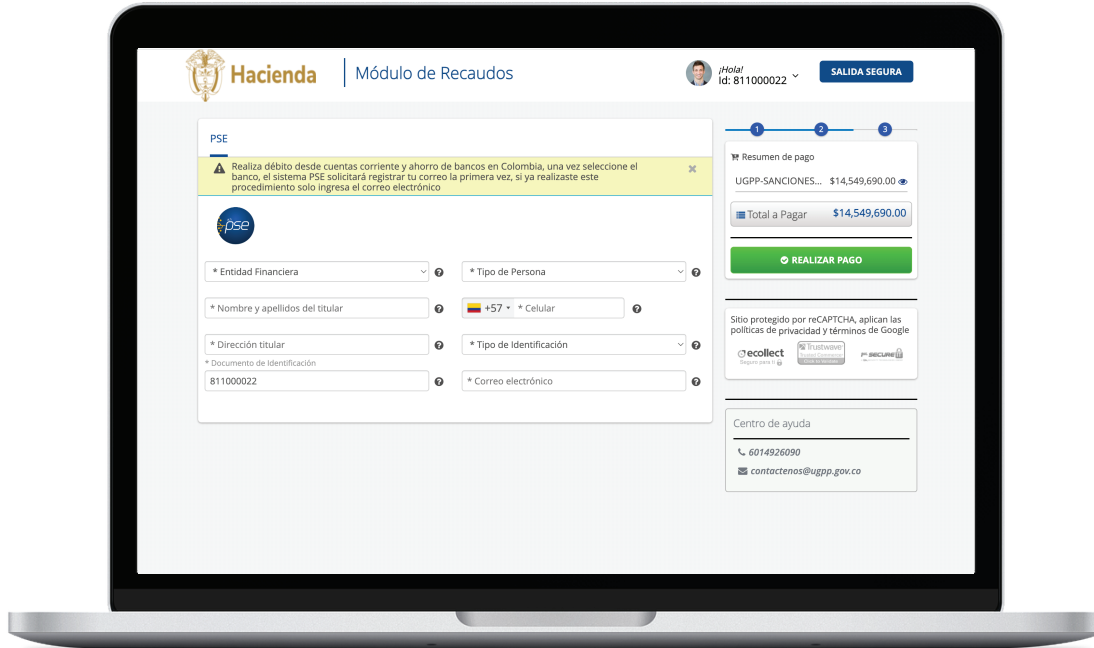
Hacienda | Módulo de Recaudos

¡Hola!
Id: 811000022

SALIDA SEGURA

PSE

Realiza débito desde cuentas corriente y ahorro de bancos en Colombia, una vez seleccione el banco, el sistema PSE solicitará registrar tu correo la primera vez, si ya realizaste este procedimiento solo ingresa el correo electrónico

×

pse

* Entidad Financiera

* Tipo de Persona

* Nombre y apellidos del titular

+57 * Celular

* Dirección titular

* Tipo de Identificación

* Documento de Identificación

811000022

* Correo electrónico

1 2 3

Resumen de pago

UGPP-SANCIONES... $14,549,690.00

Total a Pagar $14,549,690.00

REALIZAR PAGO

Sitio protegido por reCAPTCHA, aplican las políticas de privacidad y términos de Google

ecollect Seguro para ti

Trustwave Trusted Commerce

SECURE

Centro de ayuda

6014926090

contactenos@ugpp.gov.co